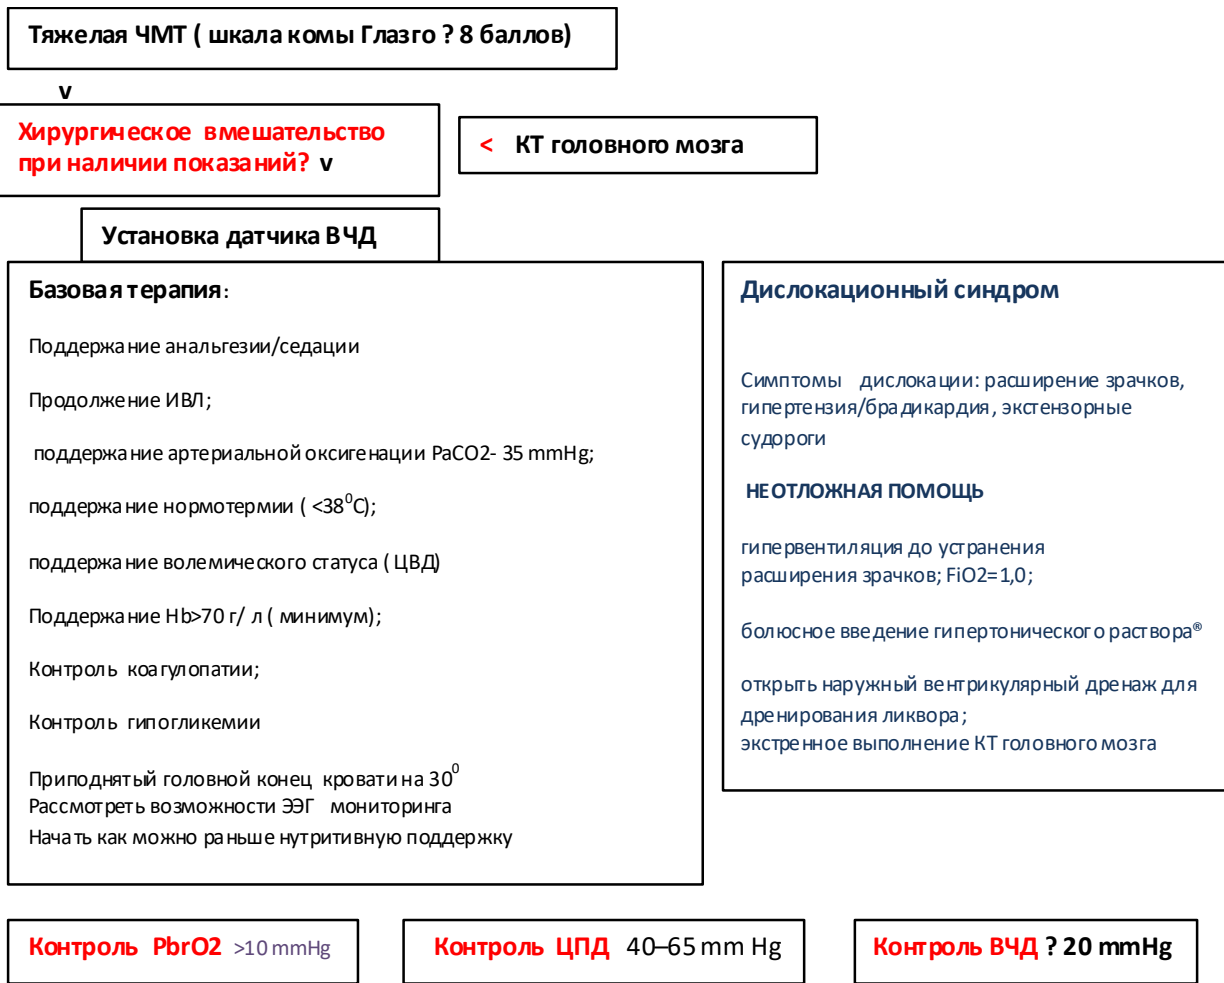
Тяжелая ЧМТ ( шкала комы Глазго ? 8 баллов)

v

Хирургическое вмешательство при наличии показаний? v

< КТ головного мозга

Установка датчика ВЧД

Базовая терапия:

Поддержание анальгезии/седации

Продолжение ИВЛ;

поддержание артериальной оксигенации PaCO2- 35 mmHg;

поддержание нормотермии ( <38$^0$C);

поддержание волемического статуса ( ЦВД)

Поддержание Hb>70 г/ л ( минимум);

Контроль коагулопатии;

Контроль гипогликемии

Приподнятый головной конец кровати на 30$^0$
Рассмотреть возможности ЭЭГ мониторинга
Начать как можно раньше нутритивную поддержку

Дислокационный синдром

Симптомы дислокации: расширение зрачков, гипертензия/брадикардия, экстензорные судороги

НЕОТЛОЖНАЯ ПОМОЩЬ

гипервентиляция до устранения расширения зрачков; FiO2=1,0;

болюсное введение гипертонического раствора®

открыть наружный вентрикулярный дренаж для дренирования ликвора;
экстренное выполнение КТ головного мозга

Контроль PbrO2 >10 mmHg

Контроль ЦПД 40–65 mm Hg

Контроль ВЧД ? 20 mmHg